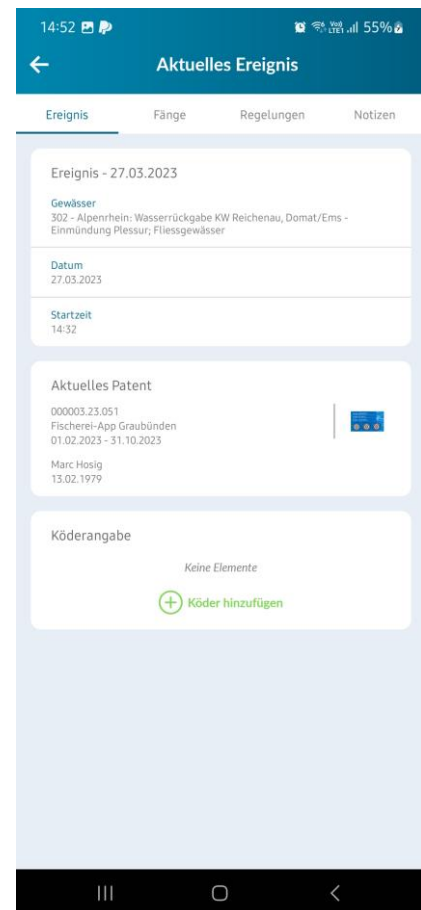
14:52

Vo8 LTE1 55%

Aktuelles Ereignis

Ereignis | Fänge | Regelungen | Notizen

Ereignis - 27.03.2023

Gewässer
302 - Alpenrhein: Wasserrückgabe KW Reichenau, Domat/Ems - Einmündung Plessur; Fliessgewässer

Datum
27.03.2023

Startzeit
14:32

Aktuelles Patent

000003.23.051
Fischerei-App Graubünden
01.02.2023 - 31.10.2023

Marc Hosig
13.02.1979

Köderangabe

Keine Elemente

Köder hinzufügen